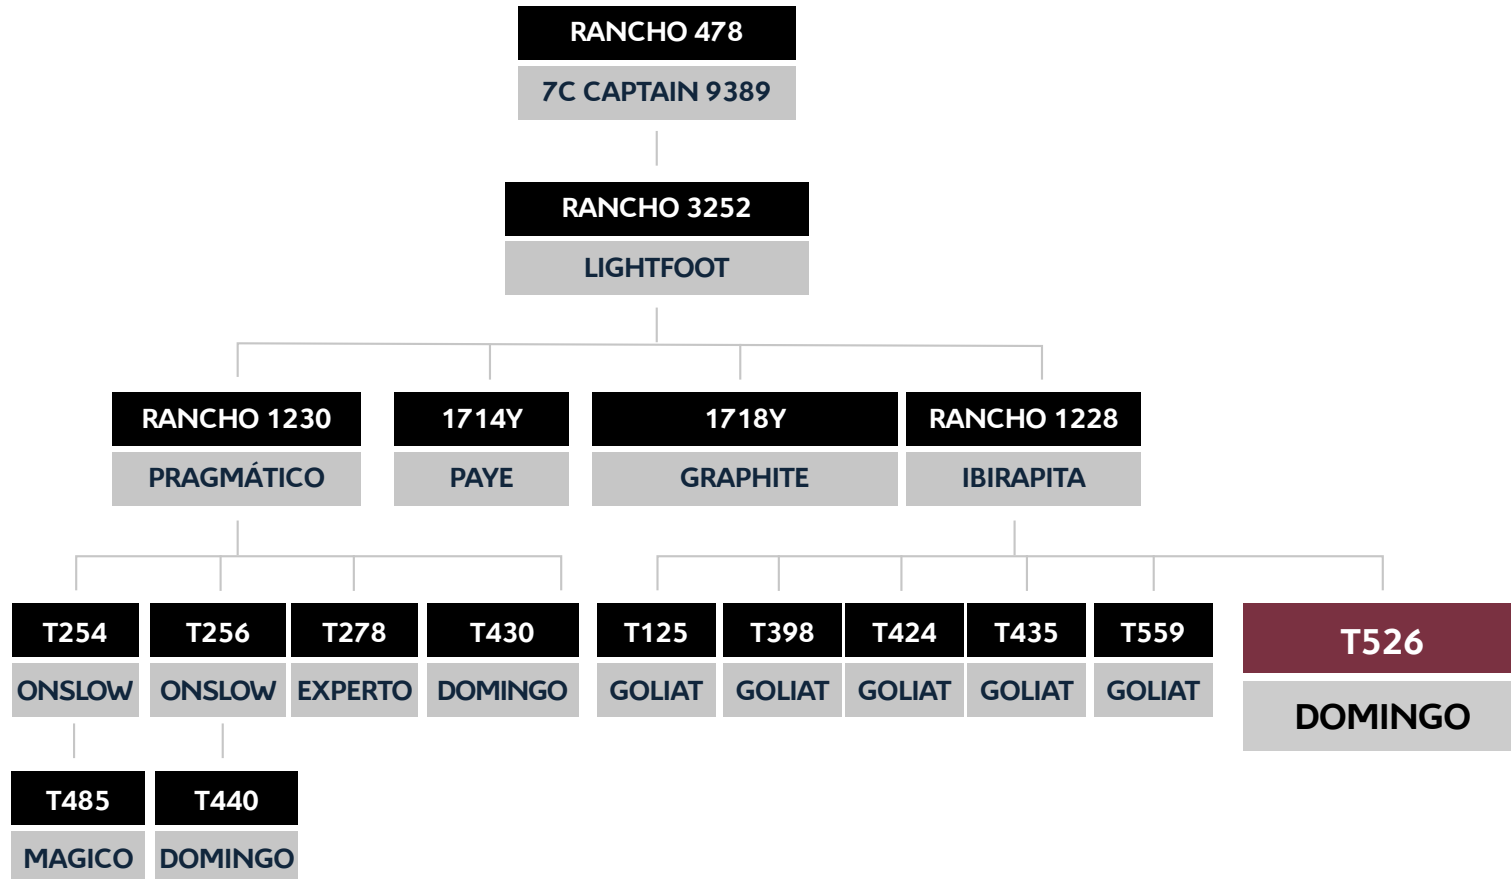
RANCHO 478
7C CAPTAIN 9389

RANCHO 3252
LIGHTFOOT

RANCHO 1230
PRAGMÁTICO

1714Y
PAYE

1718Y
GRAPHITE

RANCHO 1228
IBIRAPITA

T254
ONSLOW

T256
ONSLOW

T278
EXPERTO

T430
DOMINGO

T125
GOLIAT

T398
GOLIAT

T424
GOLIAT

T435
GOLIAT

T559
GOLIAT

T526
DOMINGO

T485
MAGICO

T440
DOMINGO